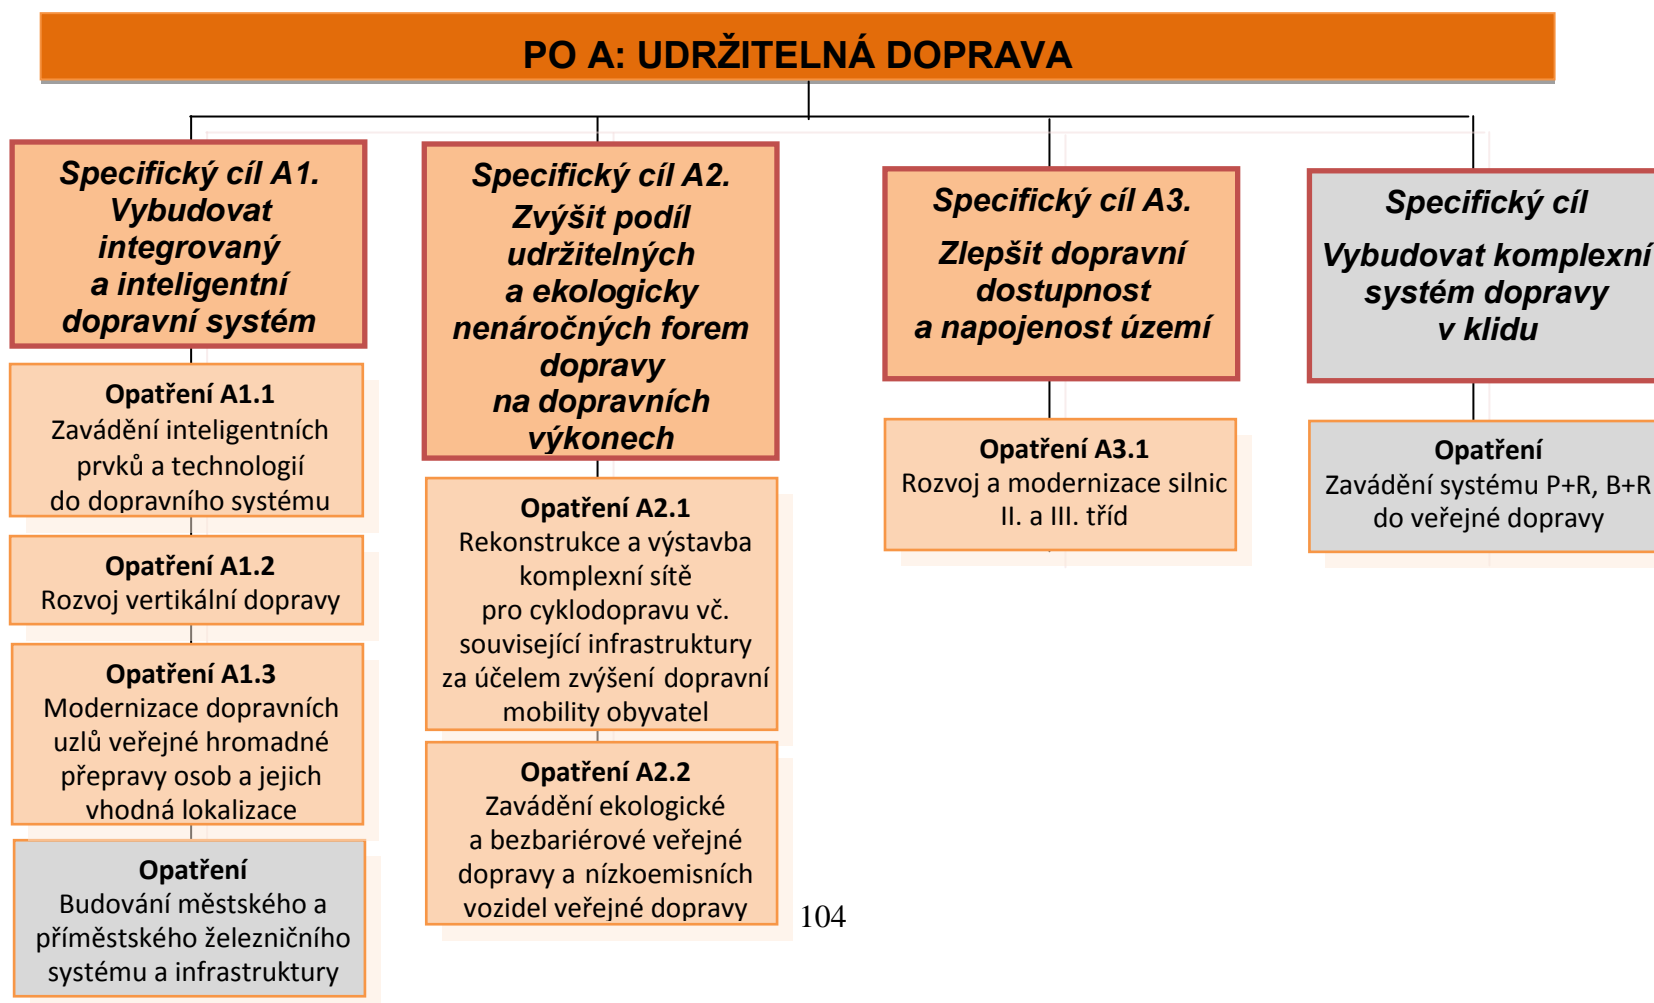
PO A: UDRŽITELNÁ DOPRAVA

Specifický cíl A1. Vybudovat integrovaný a inteligentní dopravní systém

Opatření A1.1
Zavádění inteligentních prvků a technologií do dopravního systému

Opatření A1.2
Rozvoj vertikální dopravy

Opatření A1.3
Modernizace dopravních uzlů veřejné hromadné přepravy osob a jejich vhodná lokalizace

Opatření
Budování městského a příměstského železničního systému a infrastruktury

Specifický cíl A2. Zvýšit podíl udržitelných a ekologicky nenáročných forem dopravy na dopravních výkonech

Opatření A2.1
Rekonstrukce a výstavba komplexní sítě pro cyklodopravu vč. související infrastruktury za účelem zvýšení dopravní mobility obyvatel

Opatření A2.2
Zavádění ekologické a bezbariérové veřejné dopravy a nízkoemisních vozidel veřejné dopravy

104

Specifický cíl A3. Zlepšit dopravní dostupnost a napojenost území

Opatření A3.1
Rozvoj a modernizace silnic II. a III. tříd

Specifický cíl
Vybudovat komplexní systém dopravy v klidu

Opatření
Zavádění systému P+R, B+R do veřejné dopravy